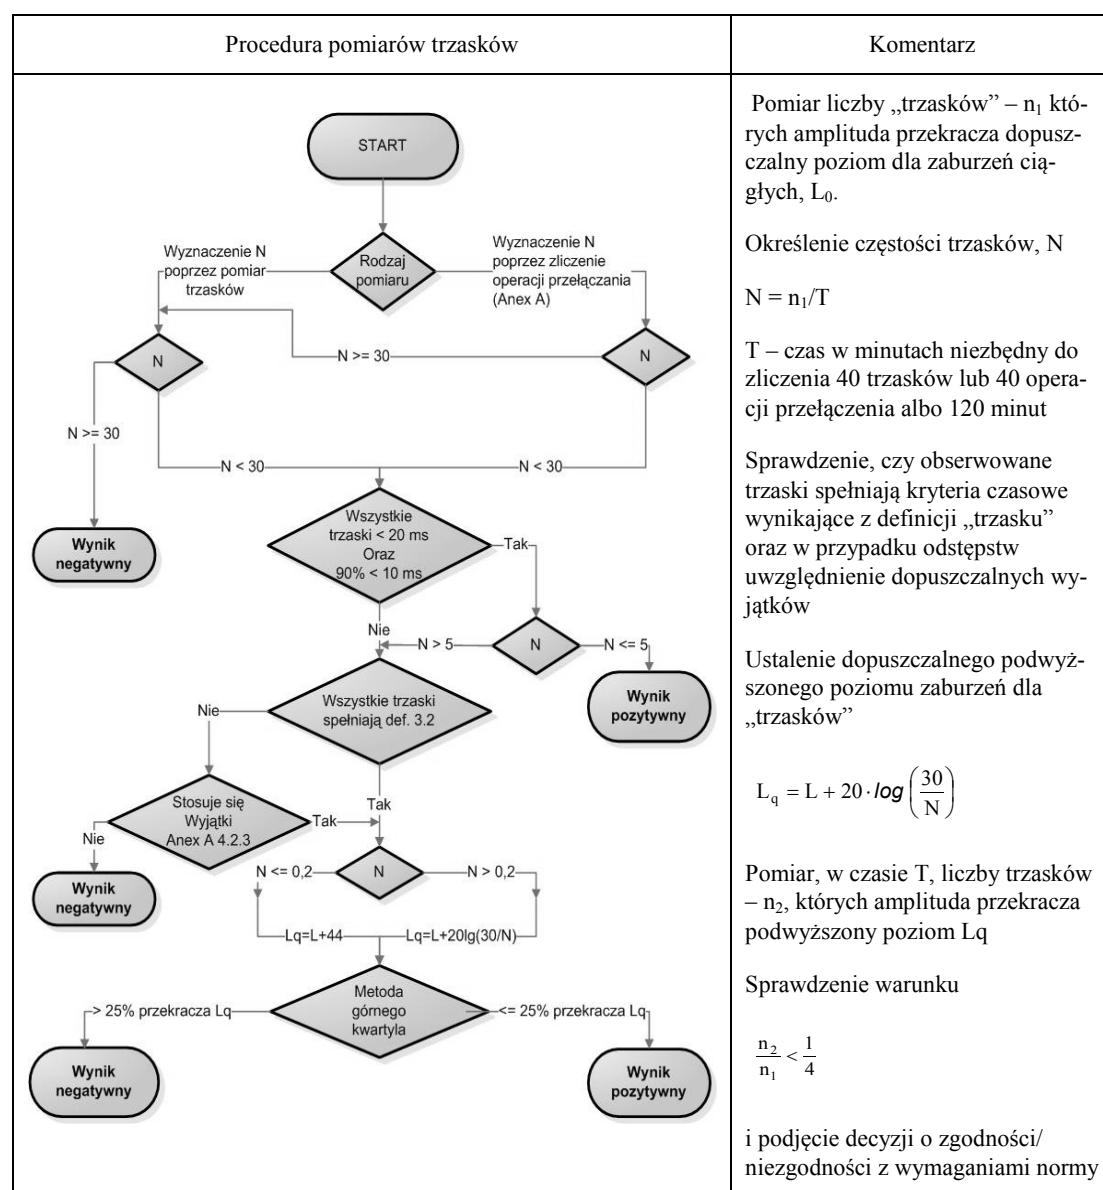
| Procedura pomiarów trzasków | Komentarz |
|---|---|
| START<br>Rodzaj pomiaru<br>Wyznaczenie N poprzez pomiar trzasków<br>Wyznaczenie N poprzez zliczenie operacji przełączania (Anex A)<br>N<br>N >= 30<br>N<br>N >= 30<br>N < 30<br>N < 30<br>Wynik negatywny<br>Wszystkie trzaski < 20 ms Oraz 90% < 10 ms<br>Tak<br>Nie<br>N > 5<br>N<br>N <= 5<br>Wynik pozytywny<br>Wszystkie trzaski spełniają def. 3.2<br>Nie<br>Tak<br>Stosuje się Wyjątki Anex A 4.2.3<br>Nie<br>Tak<br>Wynik negatywny<br>N <= 0,2<br>N<br>N > 0,2<br>Lq=L+44<br>Lq=L+20lg(30/N)<br>Metoda górnego kwartyla<br>> 25% przekracza Lq<br><= 25% przekracza Lq<br>Wynik negatywny<br>Wynik pozytywny | Pomiar liczby „trzasków” – $n_1$ których amplituda przekracza dopuszczalny poziom dla zaburzeń ciągłych, $L_0$.<br><br>Określenie częstości trzasków, N<br><br>$N = n_1/T$<br><br>T – czas w minutach niezbędny do zliczenia 40 trzasków lub 40 operacji przełączenia albo 120 minut<br><br>Sprawdzenie, czy obserwowane trzaski spełniają kryteria czasowe wynikające z definicji „trzasku” oraz w przypadku odstępstw uwzględnienie dopuszczalnych wyjątków<br><br>Ustalenie dopuszczalnego podwyższonego poziomu zaburzeń dla „trzasków”<br><br>$L_q = L + 20 \cdot log\left(\frac{30}{N}\right)$<br><br>Pomiar, w czasie T, liczby trzasków – $n_2$, których amplituda przekracza podwyższony poziom Lq<br><br>Sprawdzenie warunku<br><br>$\frac{n_2}{n_1} < \frac{1}{4}$<br><br>i podjęcie decyzji o zgodności/ niezgodności z wymaganiami normy |